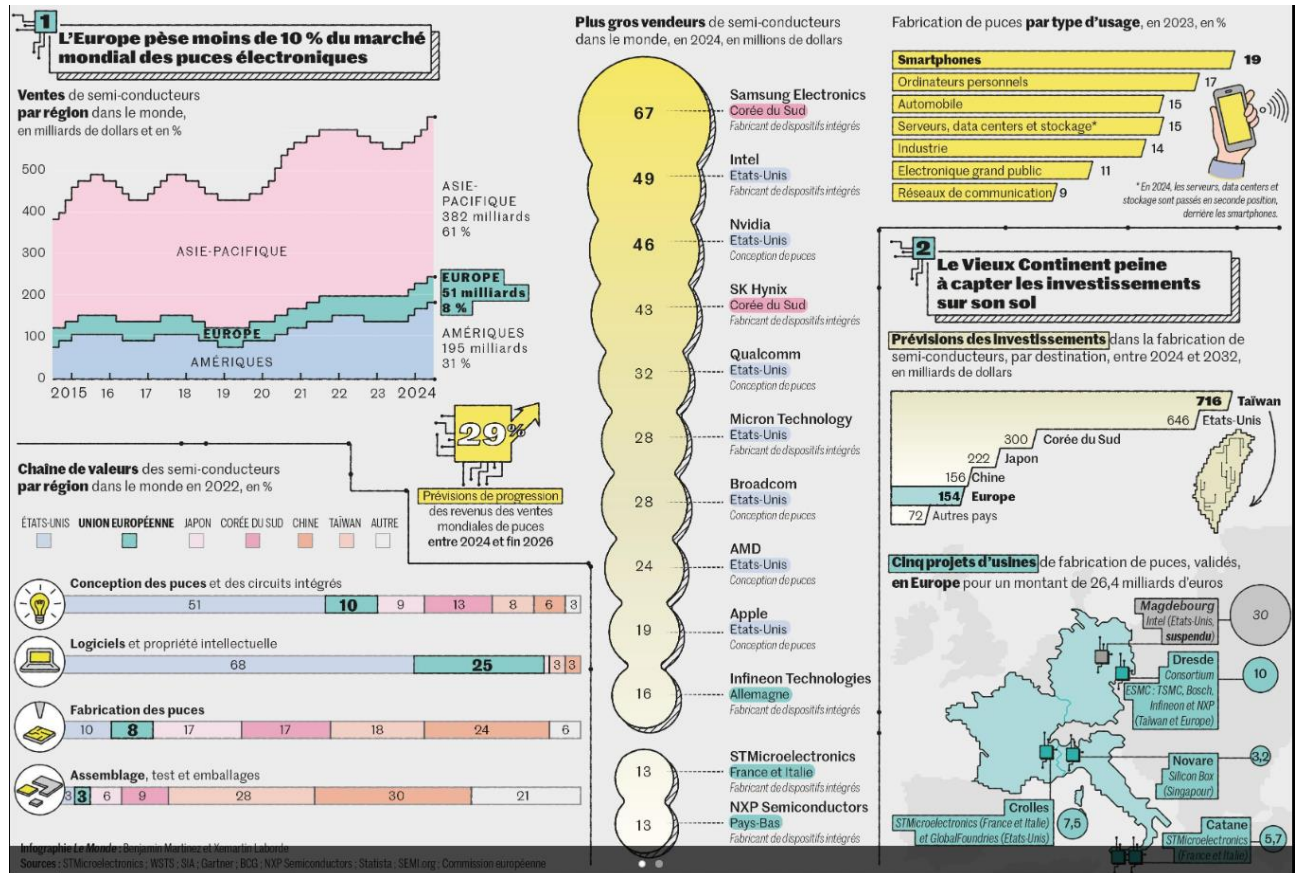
1

L'Europe pèse moins de 10 % du marché mondial des puces électroniques

Ventes de semi-conducteurs par région dans le monde, en milliards de dollars et en %

500
400
300
200
100
0

ASIE-PACIFIQUE

ASIE-PACIFIQUE 382 milliards 61 %

EUROPE 51 milliards 8 %

EUROPE

AMÉRIQUES 195 milliards 31 %

AMÉRIQUES

2015 16 17 18 19 20 21 22 23 2024

29 %

Prévisions de progression des revenus des ventes mondiales de puces entre 2024 et fin 2026

Chaîne de valeurs des semi-conducteurs par région dans le monde en 2022, en %

ÉTATS-UNIS UNION EUROPÉENNE JAPON CORÉE DU SUD CHINE TAÏWAN AUTRE

Conception des puces et des circuits intégrés
51 10 9 13 8 6 3

Logiciels et propriété intellectuelle
68 25 3 3

Fabrication des puces
10 8 17 17 18 24 6

Assemblage, test et emballages
3 3 6 9 28 30 21

Infographie Le Monde : Benjamin Martinez et Xemartin Laborde
Sources : STMicroelectronics ; WSTS ; SIA ; Gartner ; BCG ; NXP Semiconductors ; Statista ; SEMI.org ; Commission européenne

Plus gros vendeurs de semi-conducteurs dans le monde, en 2024, en millions de dollars

67 Samsung Electronics Corée du Sud Fabricant de dispositifs intégrés
49 Intel Etats-Unis Fabricant de dispositifs intégrés
46 Nvidia Etats-Unis Conception de puces
43 SK Hynix Corée du Sud Fabricant de dispositifs intégrés
32 Qualcomm Etats-Unis Conception de puces
28 Micron Technology Etats-Unis Fabricant de dispositifs intégrés
28 Broadcom Etats-Unis Conception de puces
24 AMD Etats-Unis Conception de puces
19 Apple Etats-Unis Conception de puces
16 Infineon Technologies Allemagne Fabricant de dispositifs intégrés
13 STMicroelectronics France et Italie Fabricant de dispositifs intégrés
13 NXP Semiconductors Pays-Bas Fabricant de dispositifs intégrés

Fabrication de puces par type d'usage, en 2023, en %

Smartphones 19
Ordinateurs personnels 17
Automobile 15
Serveurs, data centers et stockage* 15
Industrie 14
Electronique grand public 11
Réseaux de communication 9

* En 2024, les serveurs, data centers et stockage sont passés en seconde position, derrière les smartphones.

2

Le Vieux Continent peine à capter les investissements sur son sol

Prévisions des investissements dans la fabrication de semi-conducteurs, par destination, entre 2024 et 2032, en milliards de dollars

716 Taïwan
646 Etats-Unis
300 Corée du Sud
222 Japon
156 Chine
154 Europe
72 Autres pays

Cinq projets d'usines de fabrication de puces, validés, en Europe pour un montant de 26,4 milliards d'euros

Magdebourg Intel (Etats-Unis, suspendu) 30
Dresde Consortium ESMC : TSMC, Bosch, Infineon et NXP (Taïwan et Europe) 10
Novare Silicon Box (Singapour) 3,2
Crolles STMicroelectronics (France et Italie) et GlobalFoundries (Etats-Unis) 7,5
Catane STMicroelectronics (France et Italie) 5,7